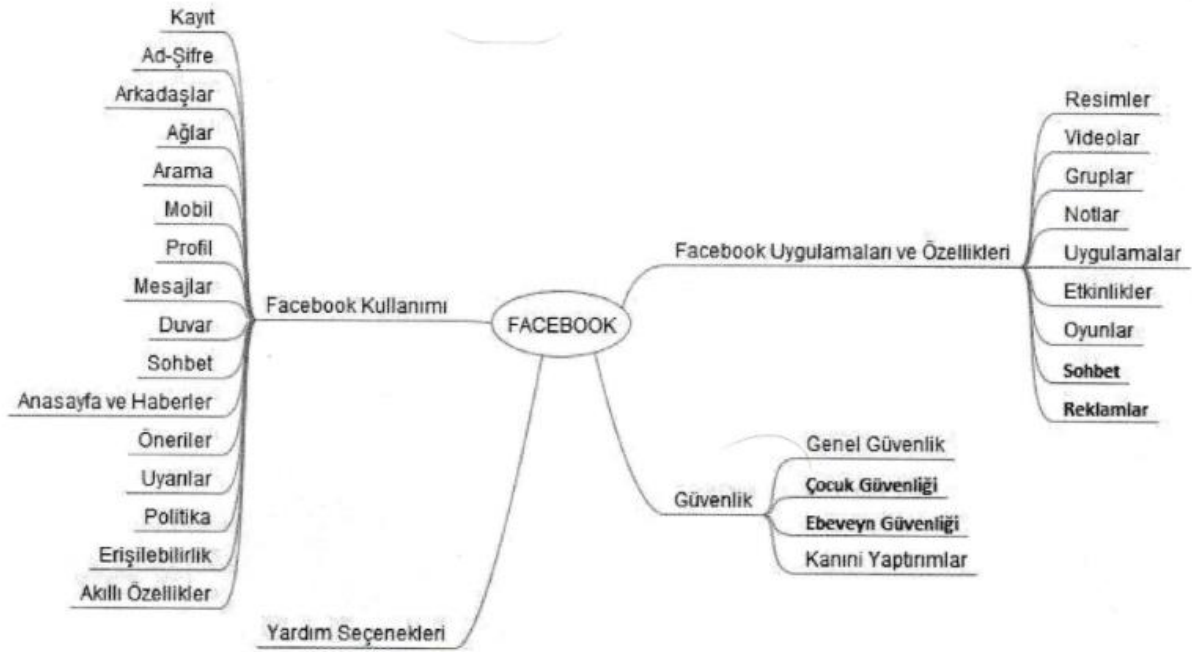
FACEBOOK

Facebook Kullanımı

Kayıt
Ad-Şifre
Arkadaşlar
Ağlar
Arama
Mobil
Profil
Mesajlar
Duvar
Sohbet
Anasayfa ve Haberler
Öneriler
Uyarılar
Politika
Erişilebilirlik
Akıllı Özellikler

Yardım Seçenekleri

Facebook Uygulamaları ve Özellikleri

Resimler
Videolar
Gruplar
Notlar
Uygulamalar
Etkinlikler
Oyunlar
Sohbet
Reklamlar

Güvenlik

Genel Güvenlik
Çocuk Güvenliği
Ebeveyn Güvenliği
Kanını Yaptırımlar